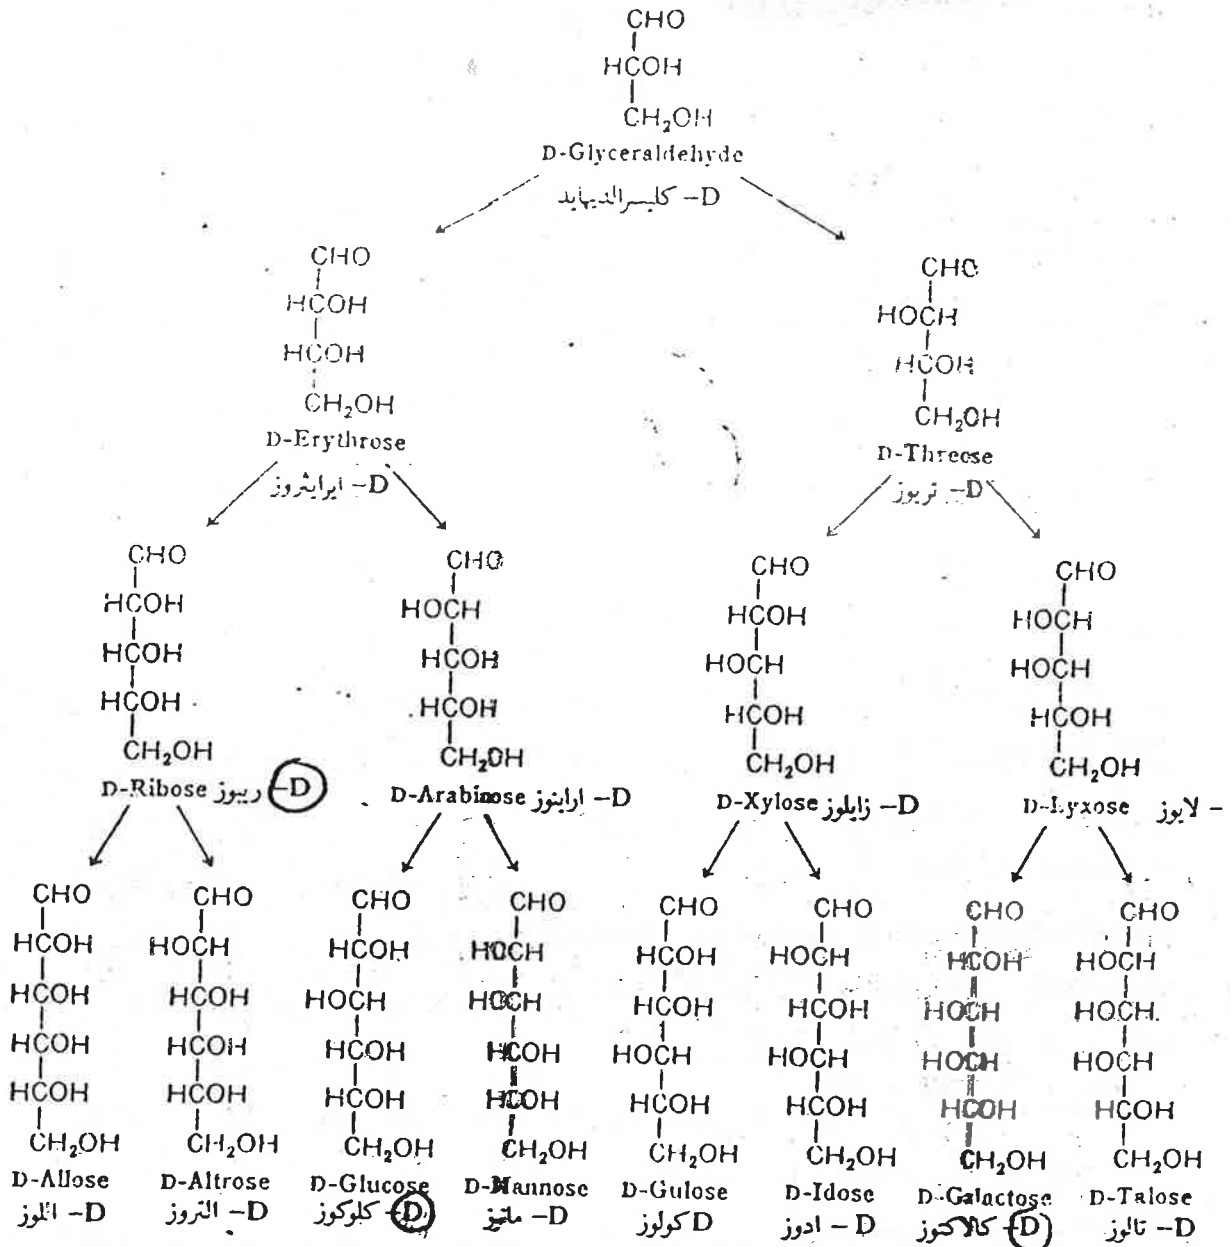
CHO
HCOH
CH$_2$OH
D-Glyceraldehyde
D– كليسرالديهايد

CHO
HCOH
HCOH
CH$_2$OH
D-Erythrose
D– ايرايثروز

CHO
HOCH
HCOH
CH$_2$OH
D-Threose
D– تريوز

CHO
HCOH
HCOH
HCOH
CH$_2$OH
D-Ribose ريبوز D–

CHO
HOCH
HCOH
HCOH
CH$_2$OH
D-Arabinose ارابنوز D–

CHO
HCOH
HOCH
HCOH
CH$_2$OH
D-Xylose زايلوز D–

CHO
HOCH
HOCH
HCOH
CH$_2$OH
D-Lyxose لايوز –

CHO
HCOH
HCOH
HCOH
HCOH
CH$_2$OH
D-Allose
D– الوز

CHO
HOCH
HCOH
HCOH
HCOH
CH$_2$OH
D-Altrose
D– التروز

CHO
HCOH
HOCH
HCOH
HCOH
CH$_2$OH
D-Glucose
D– كلوكوز

CHO
HOCH
HOCH
HCOH
HCOH
CH$_2$OH
D-Mannose
D– مانيز

CHO
HCOH
HCOH
HOCH
HCOH
CH$_2$OH
D-Gulose
D كولوز

CHO
HOCH
HCOH
HOCH
HCOH
CH$_2$OH
D-Idose
D – ادوز

CHO
HCOH
HOCH
HOCH
HCOH
CH$_2$OH
D-Galactose
D– كالاكتوز

CHO
HOCH
HOCH
HOCH
HCOH
CH$_2$OH
D-Talose
D– تالوز